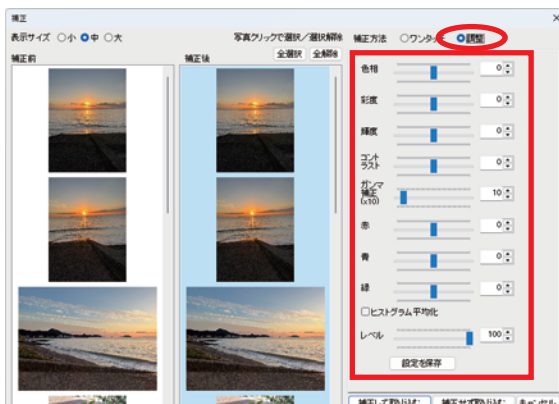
補正

×

表示サイズ ○小 ●中 ○大

写真クリックで選択／選択解除

全選択 全解除

補正前

補正後

補正方法 ○ワンタッチ ●調整

色相 0

彩度 0

輝度 0

コントラスト 0

ガンマ補正(x10) 10

赤 0

青 0

緑 0

□ヒストグラム平均化

レベル 100

設定を保存

補正して取り込む

補正せず取り込む

キャンセル